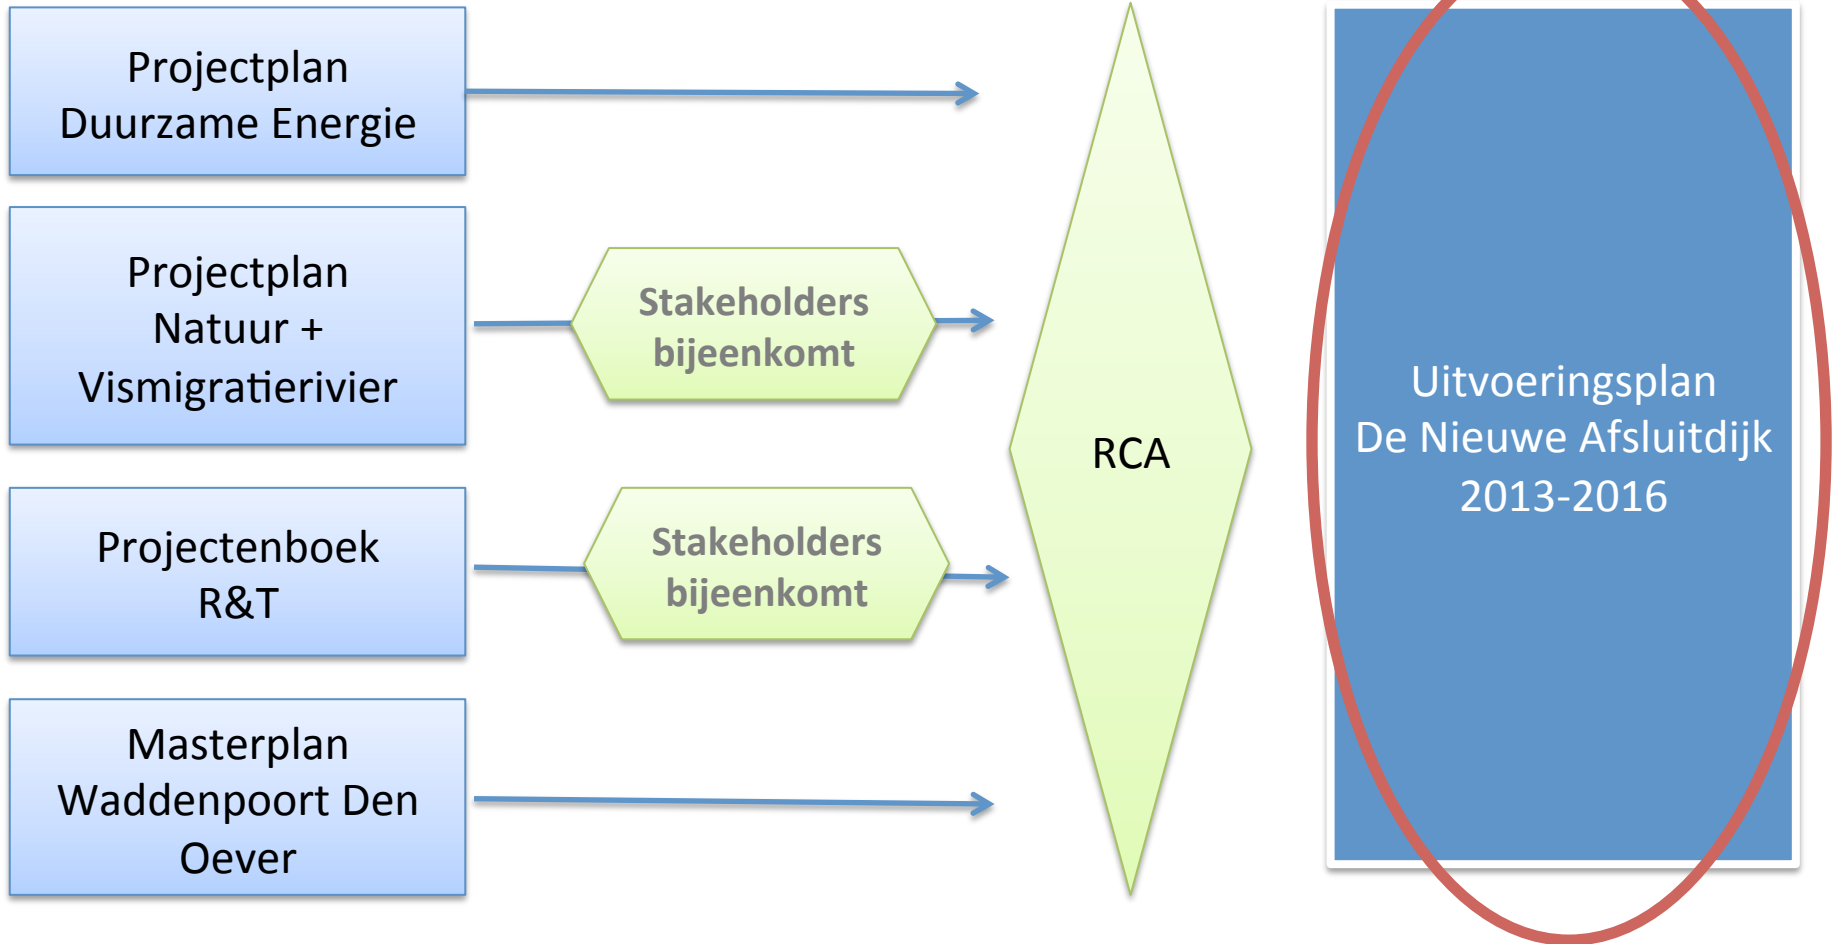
Projectplan Duurzame Energie

Projectplan Natuur + Vismigratierivier

Projectenboek R&T

Masterplan Waddenpoort Den Oever

Stakeholders bijeenkomt

Stakeholders bijeenkomt

RCA

Uitvoeringsplan De Nieuwe Afsluitdijk 2013-2016